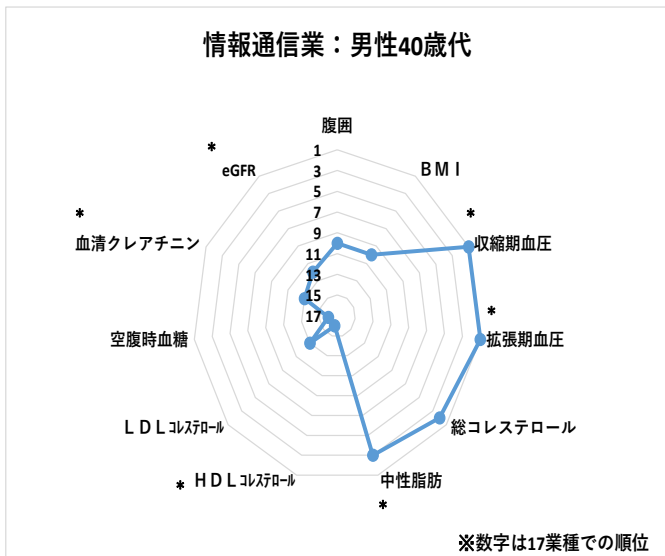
情報通信業：男性40歳代

腹囲
1
3
5
7
9
11
13
15
17

ＢＭＩ
＊
収縮期血圧
＊
拡張期血圧
総コレステロール
中性脂肪
＊
＊ ＨＤＬコレステロール
ＬＤＬコレステロール
空腹時血糖
＊
血清クレアチニン
＊
eGFR

※数字は17業種での順位